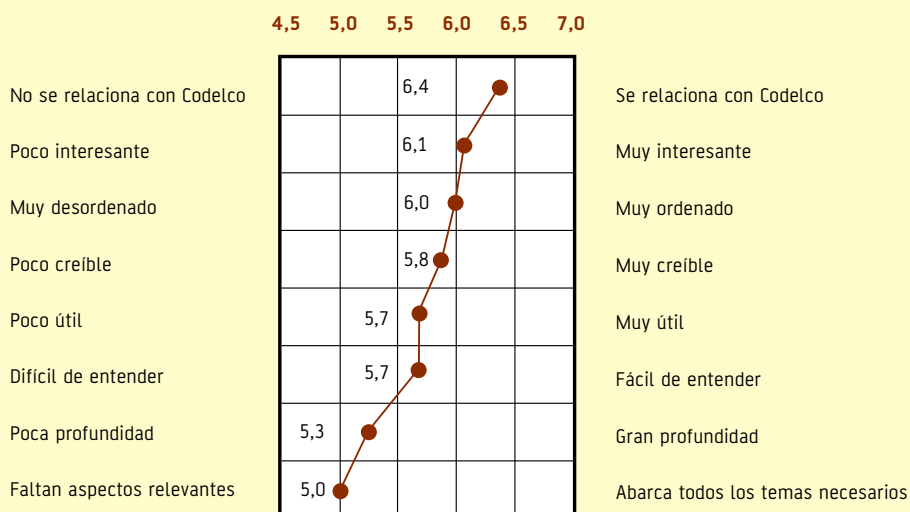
4,5 5,0 5,5 6,0 6,5 7,0

No se relaciona con Codelco 6,4 Se relaciona con Codelco

Poco interesante 6,1 Muy interesante

Muy desordenado 6,0 Muy ordenado

Poco creíble 5,8 Muy creíble

Poco útil 5,7 Muy útil

Difícil de entender 5,7 Fácil de entender

Poca profundidad 5,3 Gran profundidad

Faltan aspectos relevantes 5,0 Abarca todos los temas necesarios